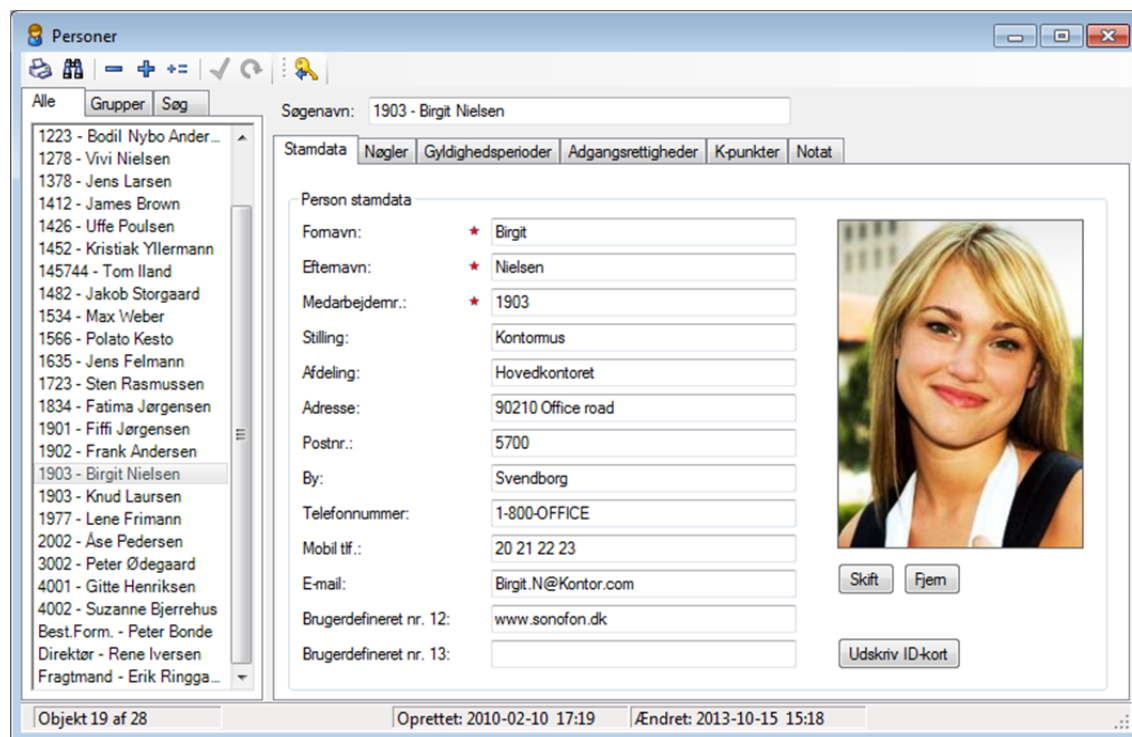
Personer

Alle | Grupper | Søg

1223 - Bodil Nybo Ander...
1278 - Vivi Nielsen
1378 - Jens Larsen
1412 - James Brown
1426 - Uffe Poulsen
1452 - Kristiak Yllermann
145744 - Tom Iland
1482 - Jakob Storgaard
1534 - Max Weber
1566 - Polato Kesto
1635 - Jens Felmann
1723 - Sten Rasmussen
1834 - Fatima Jørgensen
1901 - Fiffi Jørgensen
1902 - Frank Andersen
1903 - Birgit Nielsen
1903 - Knud Laursen
1977 - Lene Frimann
2002 - Åse Pedersen
3002 - Peter Ødegaard
4001 - Gitte Henriksen
4002 - Suzanne Bjerrehus
Best.Form. - Peter Bonde
Direktør - Rene Iversen
Fragtmand - Erik Ringga...

Søgenavn: 1903 - Birgit Nielsen

Stamdata | Nøgler | Gyldighedsperioder | Adgangsrettigheder | K-punkter | Notat

Person stamdata

Fornavn: * Birgit
Efternavn: * Nielsen
Medarbejdernr.: * 1903
Stilling: Kontormus
Afdeling: Hovedkontoret
Adresse: 90210 Office road
Postnr.: 5700
By: Svendborg
Telefonnummer: 1-800-OFFICE
Mobil tlf.: 20 21 22 23
E-mail: Birgit.N@Kontor.com
Brugerdefineret nr. 12: www.sonofon.dk
Brugerdefineret nr. 13:

Skift | Fjern

Udskriv ID-kort

Objekt 19 af 28 | Oprettet: 2010-02-10 17:19 | Ændret: 2013-10-15 15:18